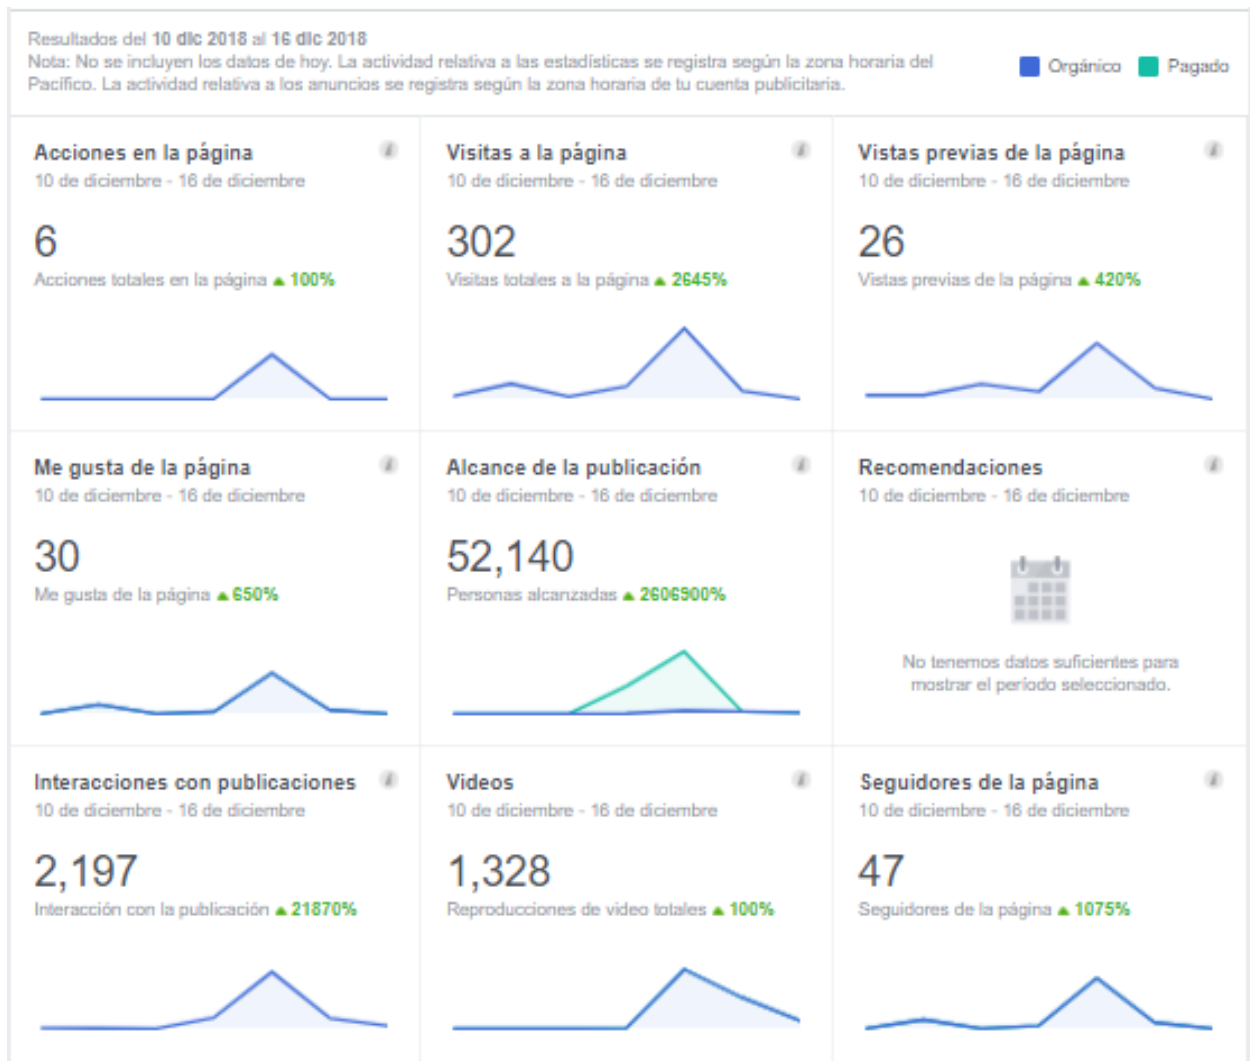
Resultados del 10 dic 2018 al 16 dic 2018
Nota: No se incluyen los datos de hoy. La actividad relativa a las estadísticas se registra según la zona horaria del Pacífico. La actividad relativa a los anuncios se registra según la zona horaria de tu cuenta publicitaria.

Orgánico Pagado

Acciones en la página
10 de diciembre - 16 de diciembre
6
Acciones totales en la página ▲ 100%

Visitas a la página
10 de diciembre - 16 de diciembre
302
Visitas totales a la página ▲ 2645%

Vistas previas de la página
10 de diciembre - 16 de diciembre
26
Vistas previas de la página ▲ 420%

Me gusta de la página
10 de diciembre - 16 de diciembre
30
Me gusta de la página ▲ 650%

Alcance de la publicación
10 de diciembre - 16 de diciembre
52,140
Personas alcanzadas ▲ 2606900%

Recomendaciones
10 de diciembre - 16 de diciembre
No tenemos datos suficientes para mostrar el período seleccionado.

Interacciones con publicaciones
10 de diciembre - 16 de diciembre
2,197
Interacción con la publicación ▲ 21870%

Videos
10 de diciembre - 16 de diciembre
1,328
Reproducciones de video totales ▲ 100%

Seguidores de la página
10 de diciembre - 16 de diciembre
47
Seguidores de la página ▲ 1075%